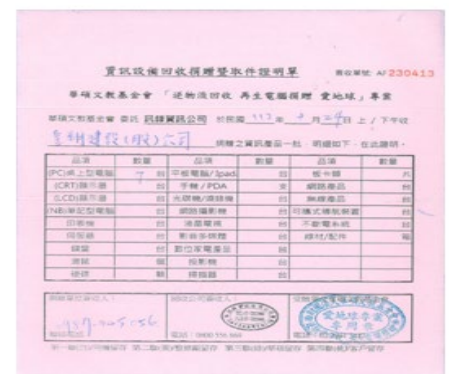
資訊設備回收捐贈暨取件證明單 表單號 AF 230413

華碩文教基金會「送物流回收 再生電腦捐贈 愛地球」專案

華碩文教基金會 委託 訊錸資訊公司 於民國 112 年 十 月 24 日 上 / 下午收

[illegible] 捐贈之資訊產品一批，明細如下，在此證明。

| 品項 | 數量 | 品項 | 數量 | 品項 | 數量 |
|---|---|---|---|---|---|
| (PC)桌上型電腦 | 7 台 | 平板電腦/Ipad | 台 | 板卡類 | 片 |
| (CRT)顯示器 | 台 | 手機 / PDA | 支 | 網路產品 | 台 |
| (LCD)顯示器 | 台 | 光碟機/燒錄機 | 台 | 無線產品 | 台 |
| (NB)筆記型電腦 | 台 | 網路攝影機 | 台 | 可攜式儲存裝置 | 台 |
| 印表機 | 台 | 液晶電視 | 台 | 不斷電系統 | 台 |
| 伺服器 | 台 | 影音多媒體 | 台 | 線材/配件 | 箱 |
| 鍵盤 | 台 | 數位家電產品 | 台 | | |
| 滑鼠 | 個 | 投影機 | 台 | | |
| 喇叭 | 對 | 掃描器 | 台 | | |

捐贈單位簽收人： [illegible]

捐贈公司簽收人： 電話：0800 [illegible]

愛地球專案 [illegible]

第一聯白(捐贈單位) 第二聯(黃)取件單位存 第三聯(粉)華碩留存 第四聯(綠)回收廠存